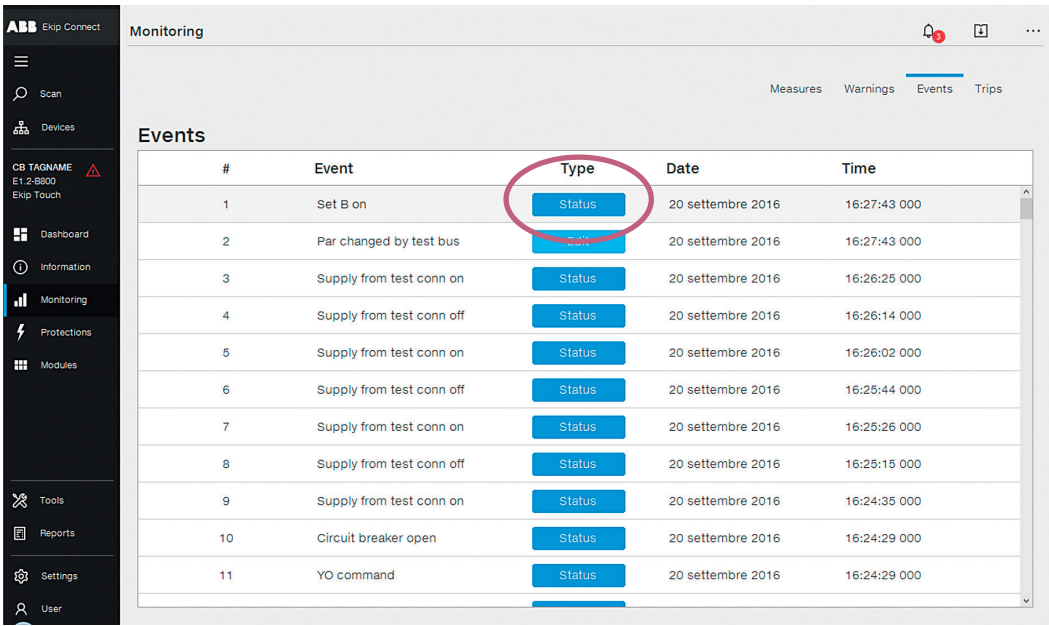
ABB Ekip Connect

Scan
Devices

CB TAGNAME
E1.2-B800
Ekip Touch

Dashboard
Information
Monitoring
Protections
Modules

Tools
Reports
Settings
User

Monitoring

3

Measures Warnings Events Trips

Events

| # | Event | Type | Date | Time |
|---|---|---|---|---|
| 1 | Set B on | Status | 20 settembre 2016 | 16:27:43 000 |
| 2 | Par changed by test bus | Edit | 20 settembre 2016 | 16:27:43 000 |
| 3 | Supply from test conn on | Status | 20 settembre 2016 | 16:26:25 000 |
| 4 | Supply from test conn off | Status | 20 settembre 2016 | 16:26:14 000 |
| 5 | Supply from test conn on | Status | 20 settembre 2016 | 16:26:02 000 |
| 6 | Supply from test conn off | Status | 20 settembre 2016 | 16:25:44 000 |
| 7 | Supply from test conn on | Status | 20 settembre 2016 | 16:25:26 000 |
| 8 | Supply from test conn off | Status | 20 settembre 2016 | 16:25:15 000 |
| 9 | Supply from test conn on | Status | 20 settembre 2016 | 16:24:35 000 |
| 10 | Circuit breaker open | Status | 20 settembre 2016 | 16:24:29 000 |
| 11 | YO command | Status | 20 settembre 2016 | 16:24:29 000 |